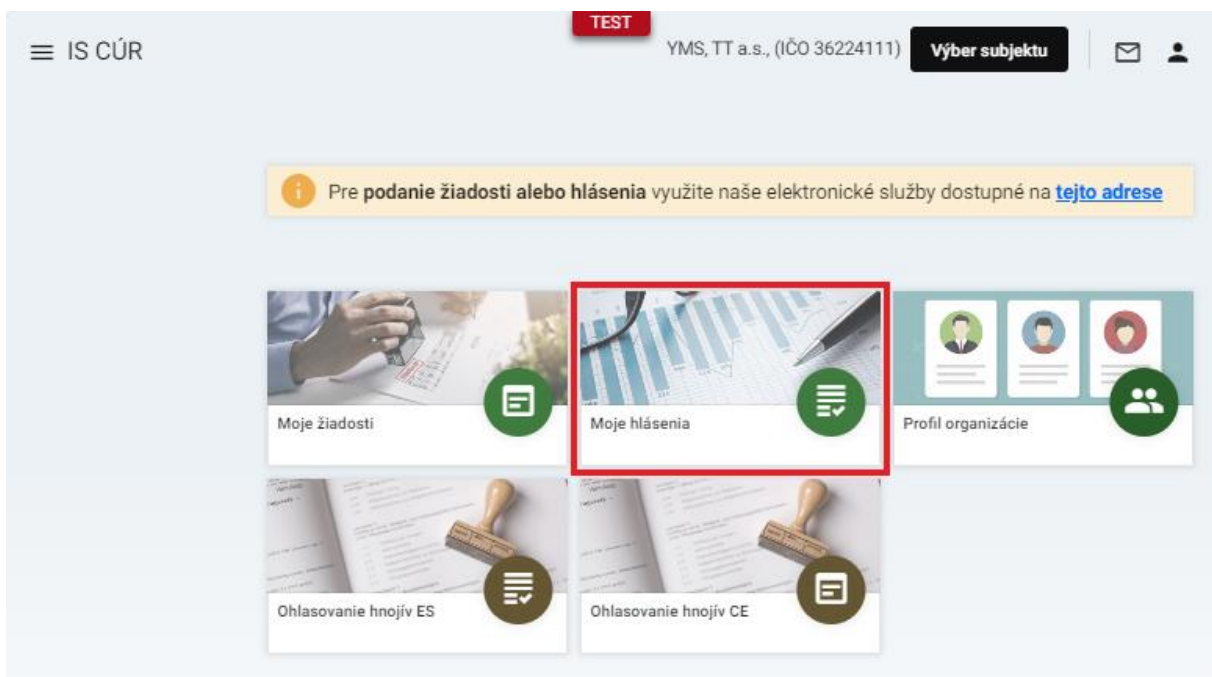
IS CÚR

TEST

YMS, TT a.s., (IČO 36224111)

Výber subjektu

Pre **podanie žiadosti alebo hlásenia** využite naše elektronické služby dostupné na tejto adrese

Moje žiadosti

Moje hlásenia

Profil organizácie

Ohlasovanie hnojív ES

Ohlasovanie hnojív CE